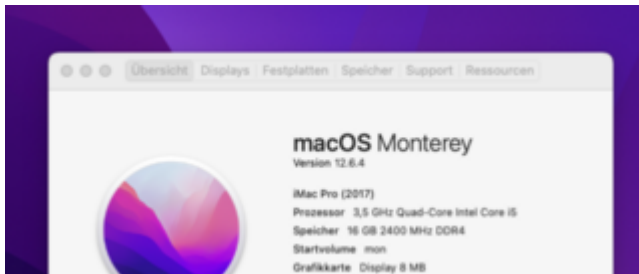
Übersicht Displays Festplatten Speicher Support Ressourcen

macOS Monterey
Version 12.6.4

iMac Pro (2017)
Prozessor 3,5 GHz Quad-Core Intel Core i5
Speicher 16 GB 2400 MHz DDR4
Startvolume mon
Grafikkarte Display 8 MB